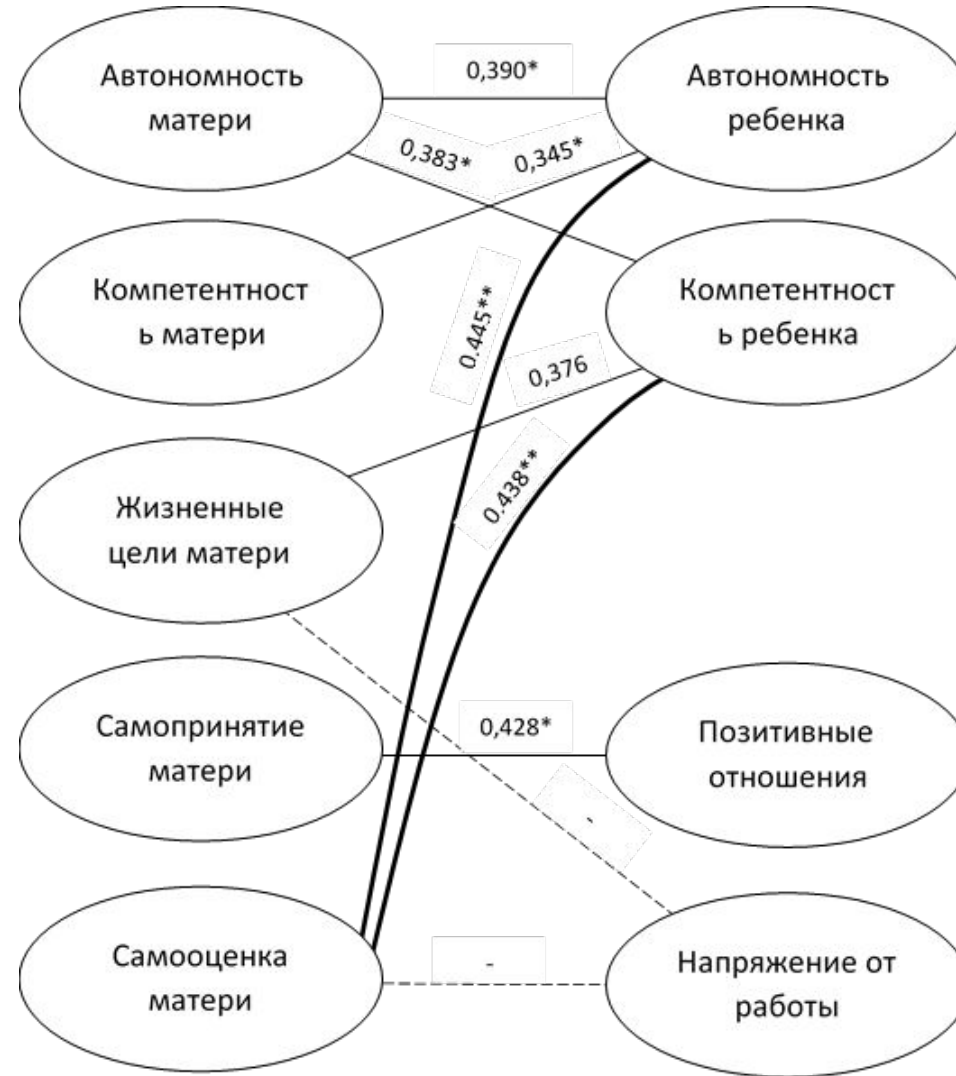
Автономность матери

0,390*

Автономность ребенка

0,383*

0,345*

Компетентность матери

Компетентность ребенка

0.445**

0,376

0.438**

Жизненные цели матери

Самопринятие матери

0,428*

Позитивные отношения

-

Самооценка матери

-

Напряжение от работы